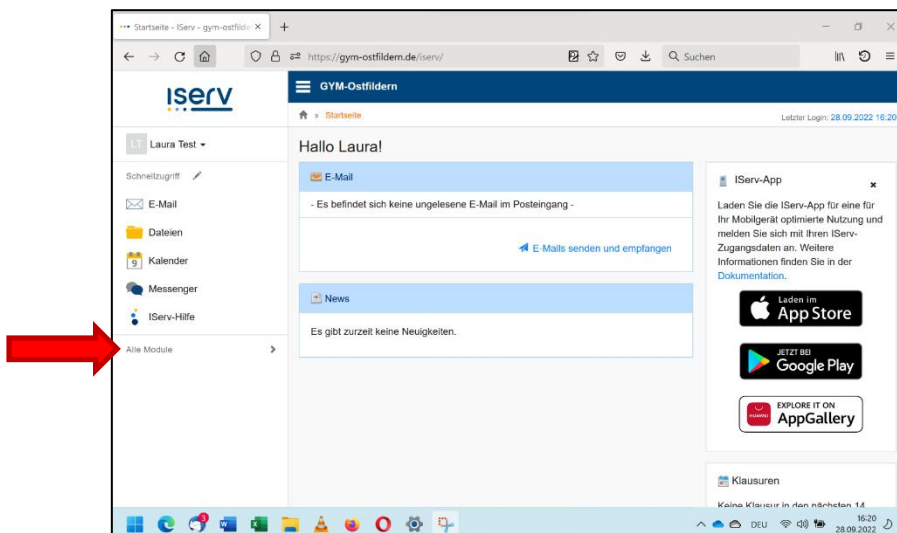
Startseite - IServ - gym-ostfilde ×

https://gym-ostfildern.de/iserv/

Suchen

IServ

GYM-Ostfildern

Startseite

Letzter Login: 28.09.2022 16:20

LT Laura Test

Schnellzugriff

E-Mail

Dateien

9 Kalender

Messenger

IServ-Hilfe

Alle Module

Hallo Laura!

E-Mail

- Es befindet sich keine ungelesene E-Mail im Posteingang -

E-Mails senden und empfangen

News

Es gibt zurzeit keine Neuigkeiten.

IServ-App

×

Laden Sie die IServ-App für eine für Ihr Mobilgerät optimierte Nutzung und melden Sie sich mit Ihren IServ-Zugangsdaten an. Weitere Informationen finden Sie in der Dokumentation.

Laden im App Store

JETZT BEI Google Play

EXPLORE IT ON AppGallery

Klausuren

Keine Klausur in den nächsten 14 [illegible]

DEU

16:20
28.09.2022